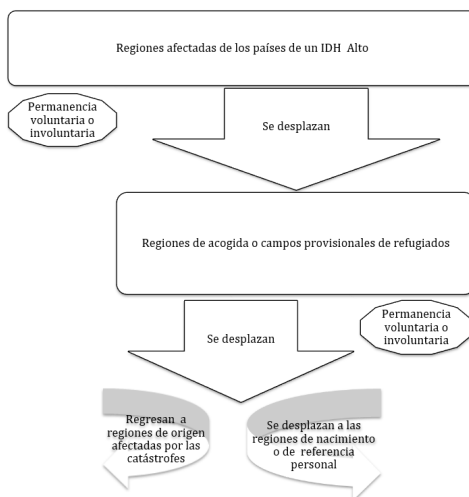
Regiones afectadas de los países de un IDH Alto

Permanencia voluntaria o involuntaria

Se desplazan

Regiones de acogida o campos provisionales de refugiados

Permanencia voluntaria o involuntaria

Se desplazan

Regresan a regiones de origen afectadas por las catástrofes

Se desplazan a las regiones de nacimiento o de referencia personal